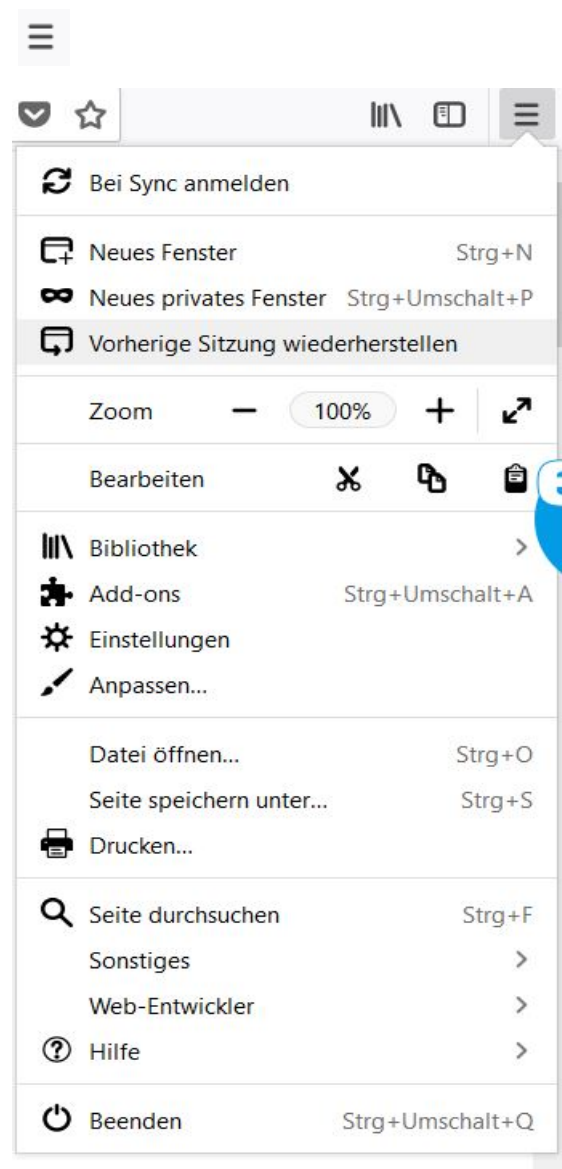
Bei Sync anmelden

Neues Fenster Strg+N
Neues privates Fenster Strg+Umschalt+P
Vorherige Sitzung wiederherstellen

Zoom − 100% +

Bearbeiten

Bibliothek >
Add-ons Strg+Umschalt+A
Einstellungen
Anpassen...

Datei öffnen... Strg+O
Seite speichern unter... Strg+S
Drucken...

Seite durchsuchen Strg+F
Sonstiges >
Web-Entwickler >
Hilfe >

Beenden Strg+Umschalt+Q